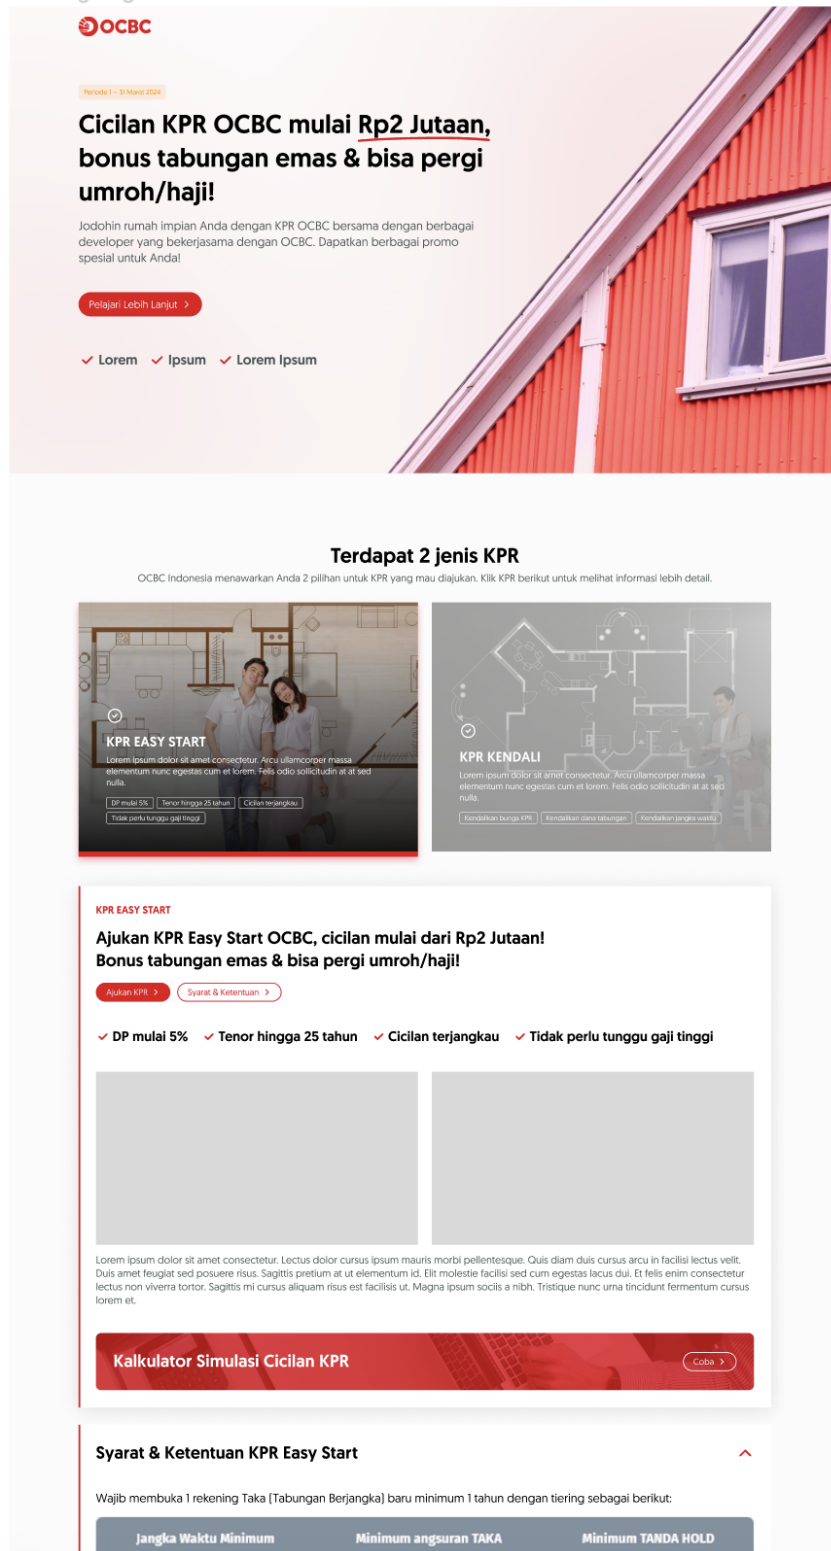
OCBC

Periode 1 – 31 Maret 2024

Cicilan KPR OCBC mulai Rp2 Jutaan, bonus tabungan emas & bisa pergi umroh/haji!

Jodohin rumah impian Anda dengan KPR OCBC bersama dengan berbagai developer yang bekerjasama dengan OCBC. Dapatkan berbagai promo spesial untuk Anda!

Pelajari Lebih Lanjut

Lorem Ipsum Lorem Ipsum

Terdapat 2 jenis KPR

OCBC Indonesia menawarkan Anda 2 pilihan untuk KPR yang mau diajukan. Klik KPR berikut untuk melihat informasi lebih detail.

KPR EASY START

Lorem ipsum dolor sit amet consectetur. Arcu ullamcorper massa elementum nunc egestas cum et lorem. Felis odio sollicitudin at at sed nulla.

DP mulai 5% Tenor hingga 25 tahun Cicilan terjangkau Tidak perlu tunggu gaji tinggi

KPR KENDALI

Lorem ipsum dolor sit amet consectetur. Arcu ullamcorper massa elementum nunc egestas cum et lorem. Felis odio sollicitudin at at sed nulla.

Kendalikan bunga KPR Kendalikan dana tabungan Kendalikan jangka waktu

KPR EASY START

Ajukan KPR Easy Start OCBC, cicilan mulai dari Rp2 Jutaan! Bonus tabungan emas & bisa pergi umroh/haji!

Ajukan KPR Syarat & Ketentuan

DP mulai 5% Tenor hingga 25 tahun Cicilan terjangkau Tidak perlu tunggu gaji tinggi

Lorem ipsum dolor sit amet consectetur. Lectus dolor cursus ipsum mauris morbi pellentesque. Quis diam duis cursus arcu in facilisi lectus velit. Duis amet feugiat sed posuere risus. Sagittis pretium at ut elementum id. Elit molestie facilisi sed cum egestas lacus dui. Et felis enim consectetur lectus non viverra tortor. Sagittis mi cursus aliquam risus est facilisis ut. Magna ipsum sociis a nibh. Tristique nunc urna tincidunt fermentum cursus lorem et.

Kalkulator Simulasi Cicilan KPR

Coba

Syarat & Ketentuan KPR Easy Start

Wajib membuka 1 rekening Taka (Tabungan Berjangka) baru minimum 1 tahun dengan tiering sebagai berikut:

| Jangka Waktu Minimum | Minimum angsuran TAKA | Minimum TANDA HOLD |
|---|---|---|